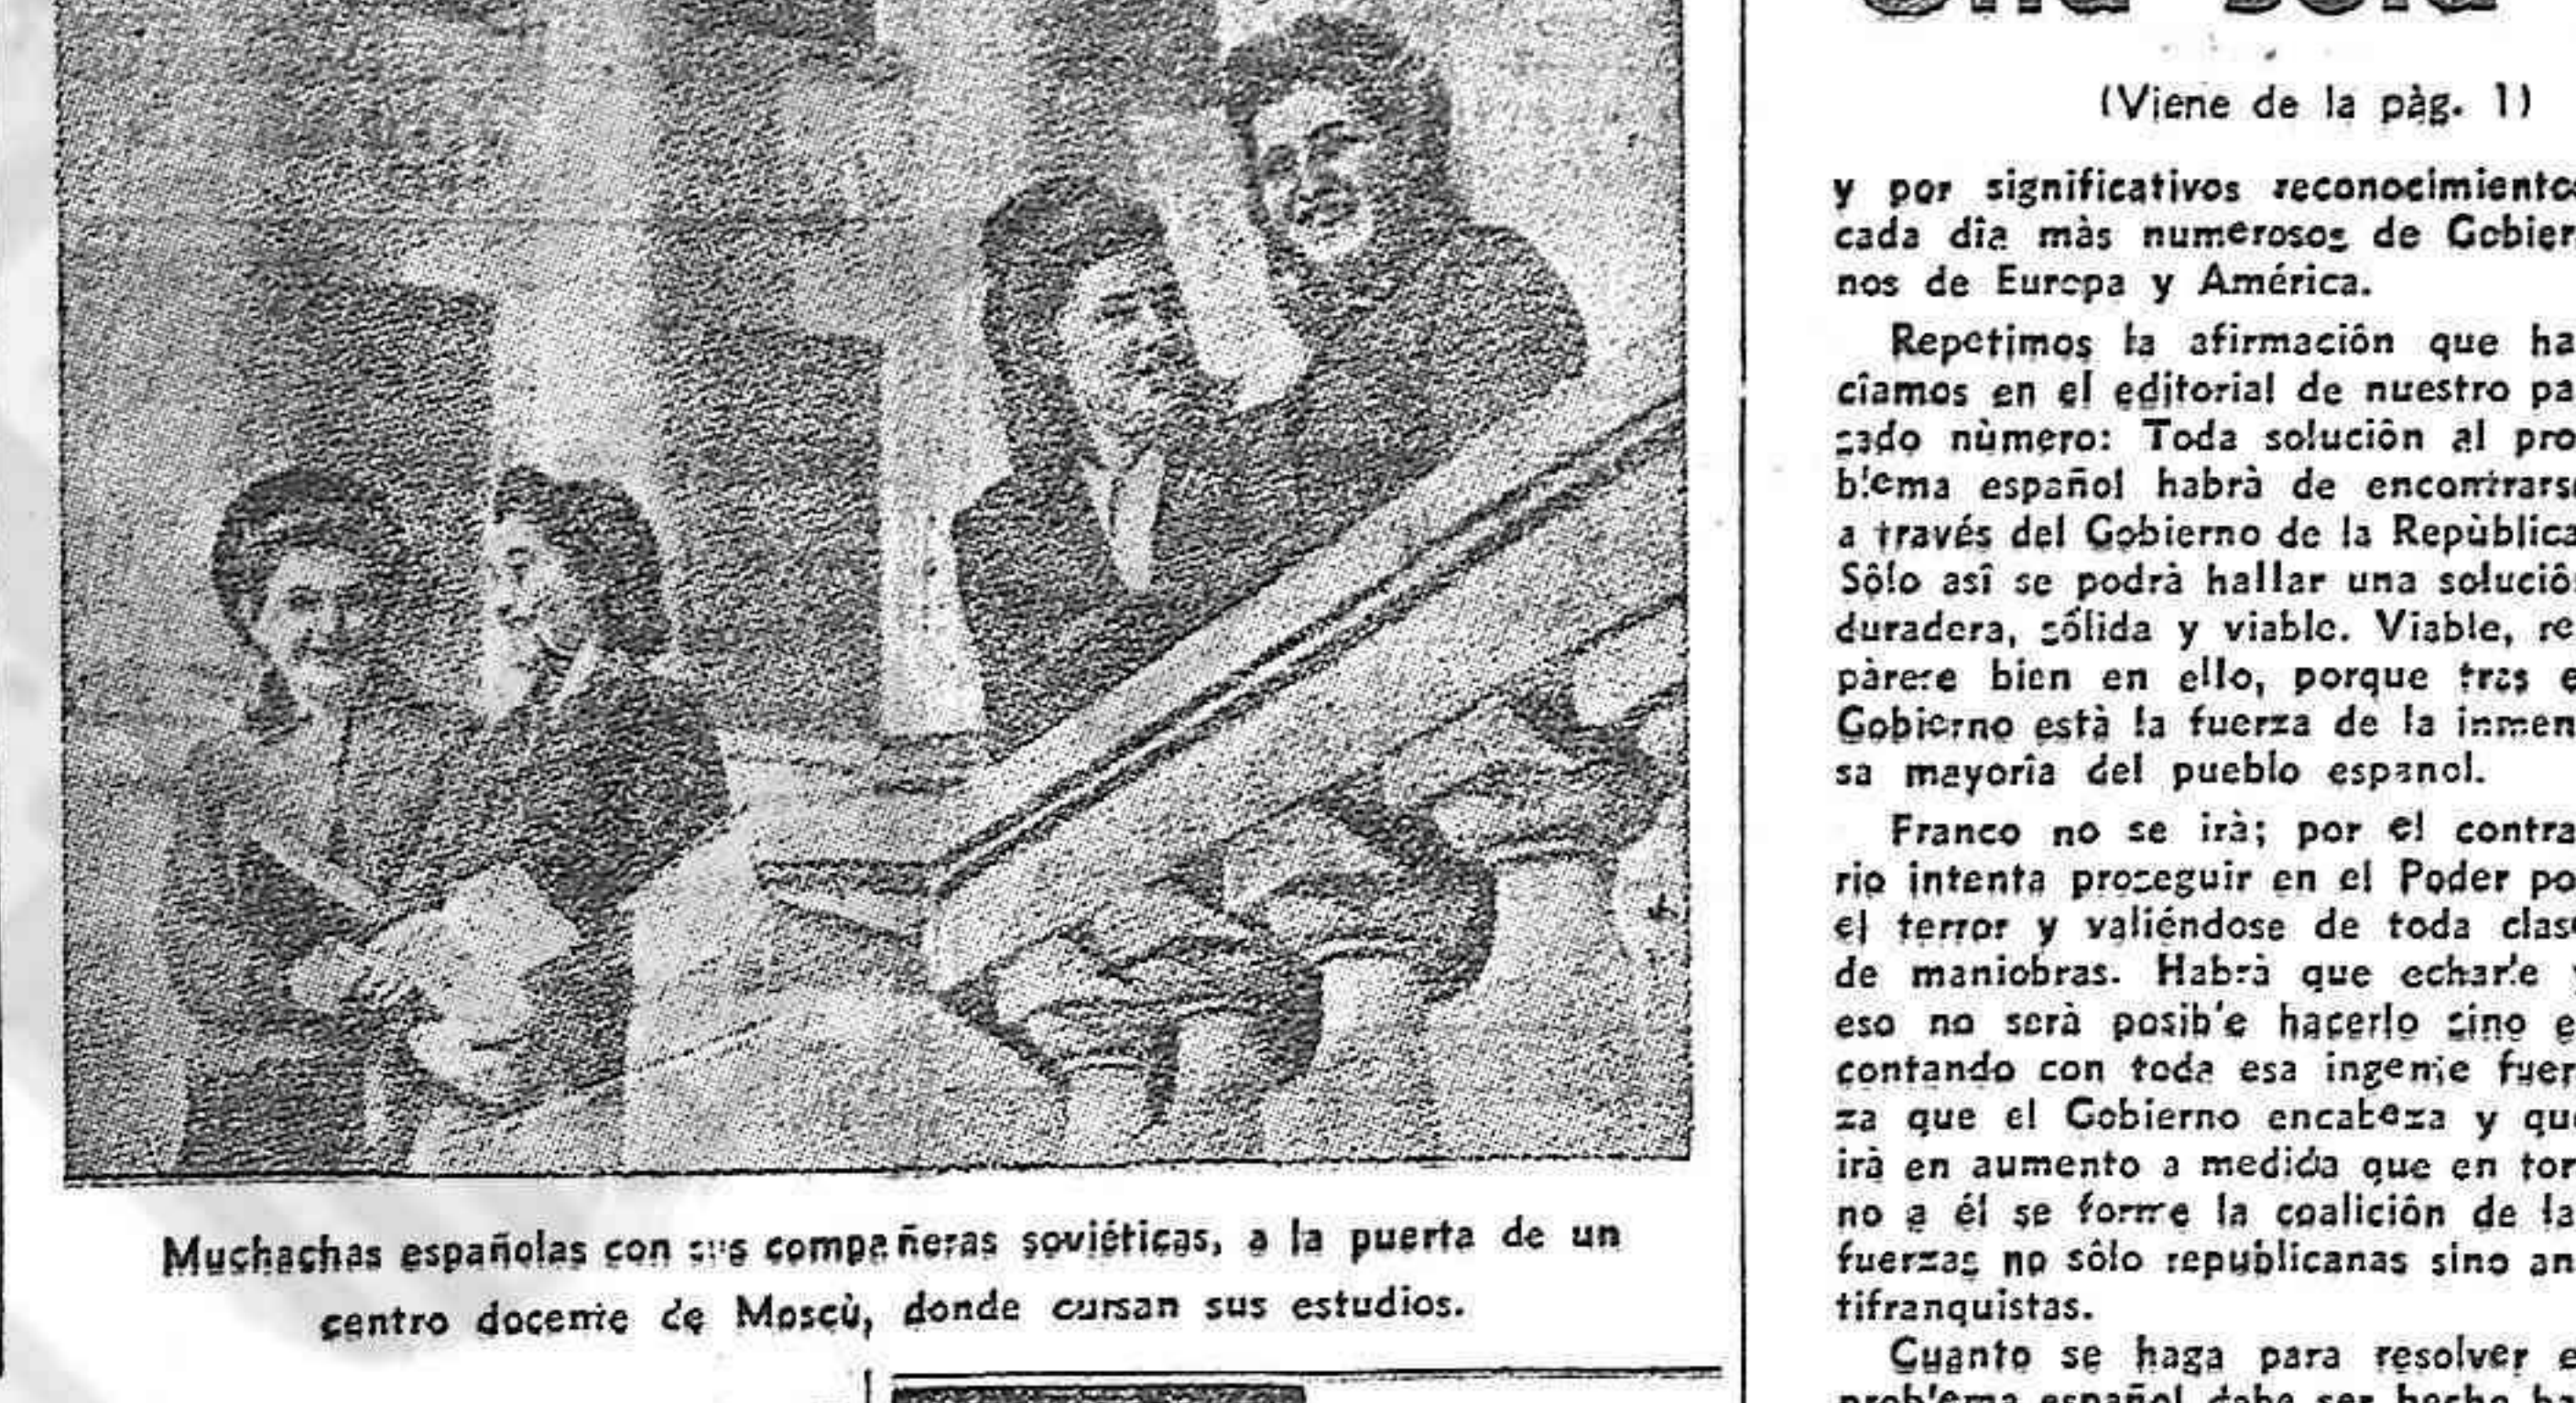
Muchachas españolas con sus compañeras soviéticas, a la puerta de un centro docente de Moscù, donde cursan sus estudios.

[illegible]

(Viene de la pàg. 1)

y por significativos reconocimiento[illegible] cada dìa màs numerosos de Gobiernos de Europa y América.

Repetimos la afirmación que hacìamos en el editorial de nuestro pasado nùmero: Toda soluciòn al problema español habrà de encontrars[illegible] a través del Gobierno de la Repùblica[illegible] Sòlo asì se podrà hallar una solució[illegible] duradera, sólida y viable. Viable, re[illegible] pàrese bien en ello, porque tras e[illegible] Gobierno està la fuerza de la inmensa mayorìa del pueblo espanol.

Franco no se irà; por el contrario intenta proseguir en el Poder po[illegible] el terror y valiéndose de toda clas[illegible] de maniobras. Habrà que echarle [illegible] eso no serà posible hacerlo sino e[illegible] contando con toda esa ingente fuerza que el Gobierno encabeza y qu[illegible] irà en aumento a medida que en torno a él se forme la coaliciòn de la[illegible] fuerzas no sòlo republicanas sino antifranquistas.

Cuanto se haga para resolver e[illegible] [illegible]